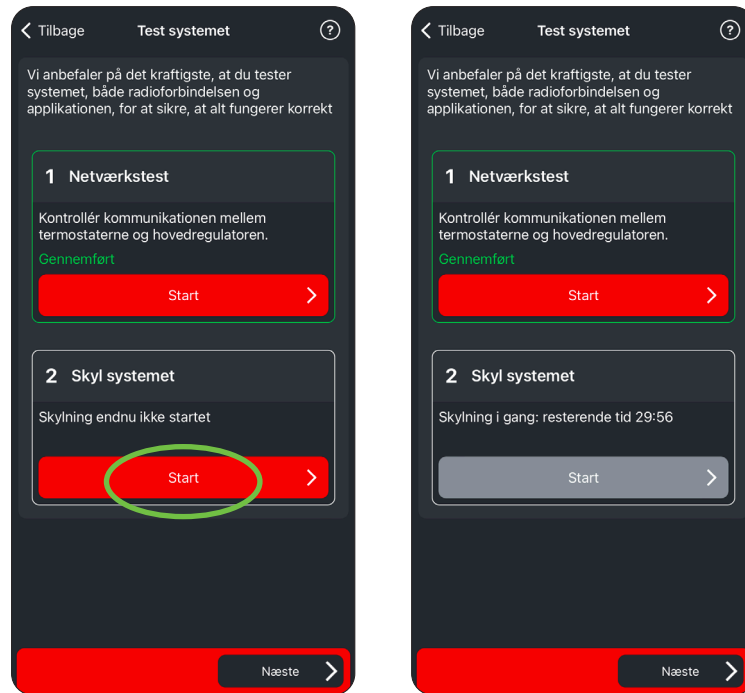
< Tilbage Test systemet ?

Vi anbefaler på det kraftigste, at du tester systemet, både radioforbindelsen og applikationen, for at sikre, at alt fungerer korrekt

1 Netværkstest

Kontrollér kommunikationen mellem termostaterne og hovedregulatoren.

Gennemført

Start >

2 Skyl systemet

Skylning endnu ikke startet

Start >

Næste >

< Tilbage Test systemet ?

Vi anbefaler på det kraftigste, at du tester systemet, både radioforbindelsen og applikationen, for at sikre, at alt fungerer korrekt

1 Netværkstest

Kontrollér kommunikationen mellem termostaterne og hovedregulatoren.

Gennemført

Start >

2 Skyl systemet

Skylning i gang: resterende tid 29:56

Start >

Næste >